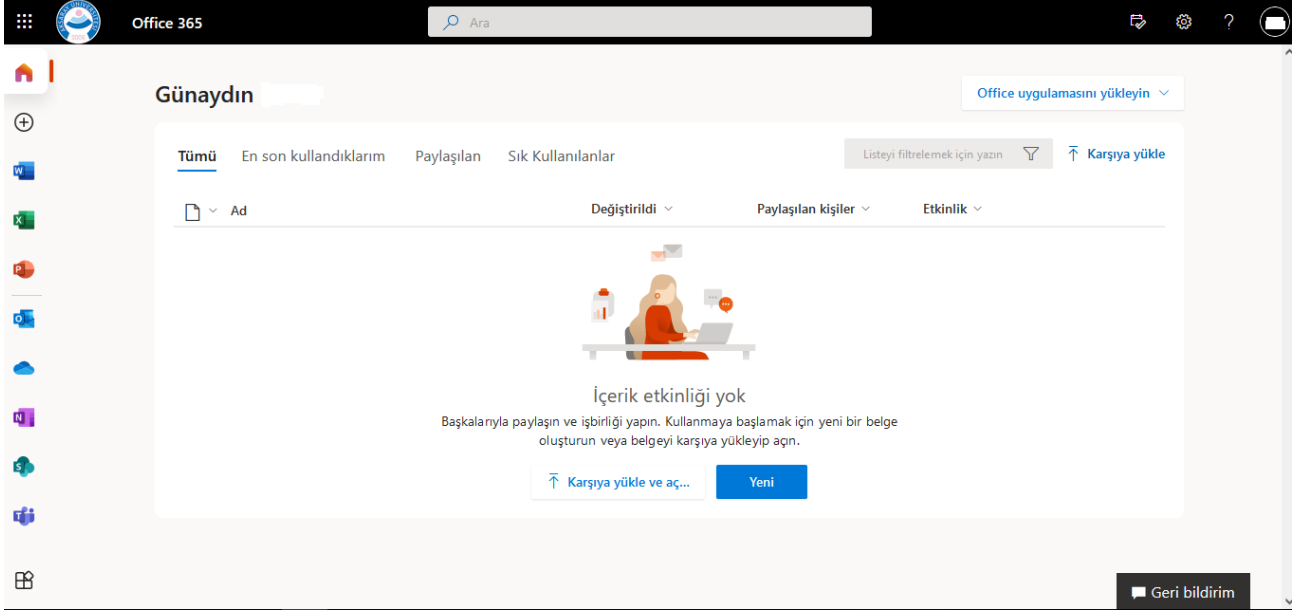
Office 365

Ara

Günaydın

Office uygulamasını yükleyin

Tümü En son kullandıklarım Paylaşılan Sık Kullanılanlar

Listeyi filtrelemek için yazın

Karşıya yükle

Ad

Değiştirildi

Paylaşılan kişiler

Etkinlik

İçerik etkinliği yok

Başkalarıyla paylaşın ve işbirliği yapın. Kullanmaya başlamak için yeni bir belge oluşturun veya belgeyi karşıya yükleyip açın.

Karşıya yükle ve aç...

Yeni

Geri bildirim